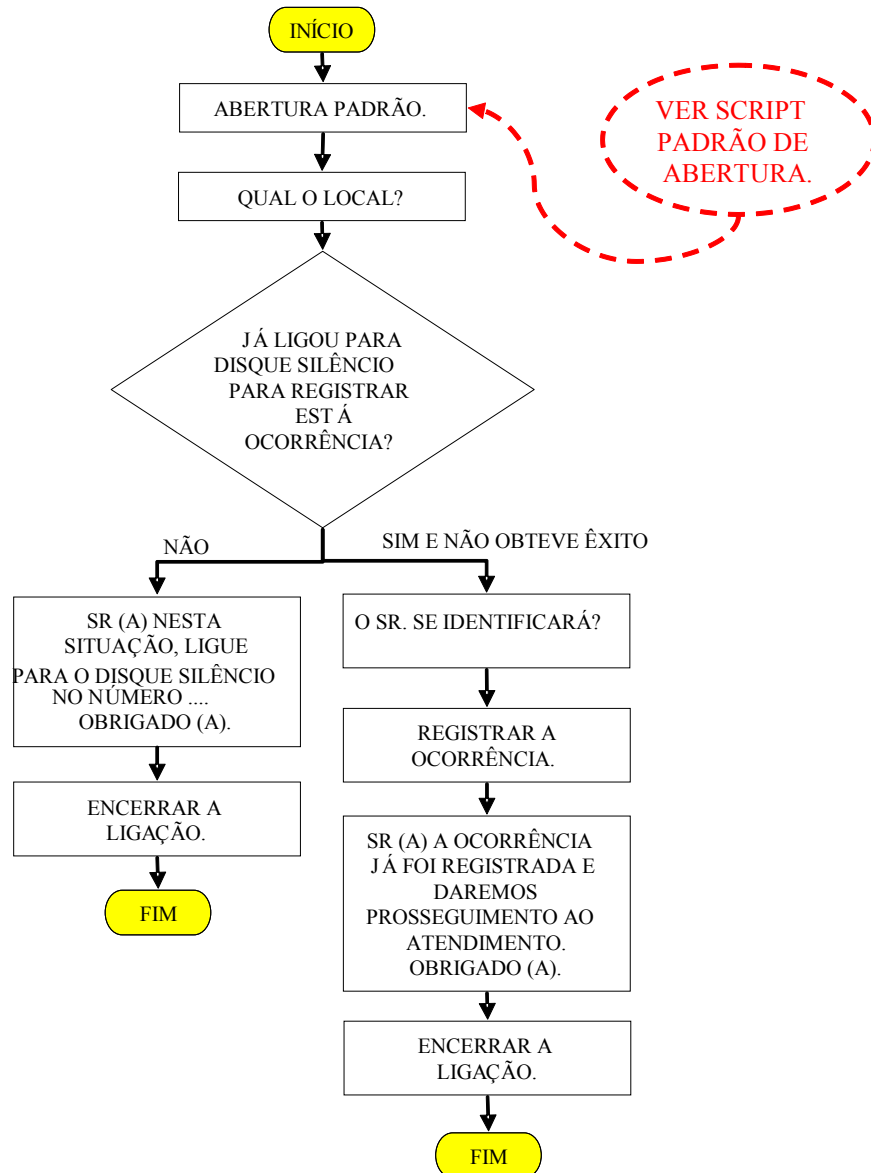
INÍCIO

ABERTURA PADRÃO.

VER SCRIPT PADRÃO DE ABERTURA.

QUAL O LOCAL?

JÁ LIGOU PARA DISQUE SILÊNCIO PARA REGISTRAR EST Á OCORRÊNCIA?

NÃO

SIM E NÃO OBTEVE ÊXITO

SR (A) NESTA SITUAÇÃO, LIGUE PARA O DISQUE SILÊNCIO NO NÚMERO .... OBRIGADO (A).

ENCERRAR A LIGAÇÃO.

FIM

O SR. SE IDENTIFICARÁ?

REGISTRAR A OCORRÊNCIA.

SR (A) A OCORRÊNCIA JÁ FOI REGISTRADA E DAREMOS PROSSEGUIMENTO AO ATENDIMENTO. OBRIGADO (A).

ENCERRAR A LIGAÇÃO.

FIM